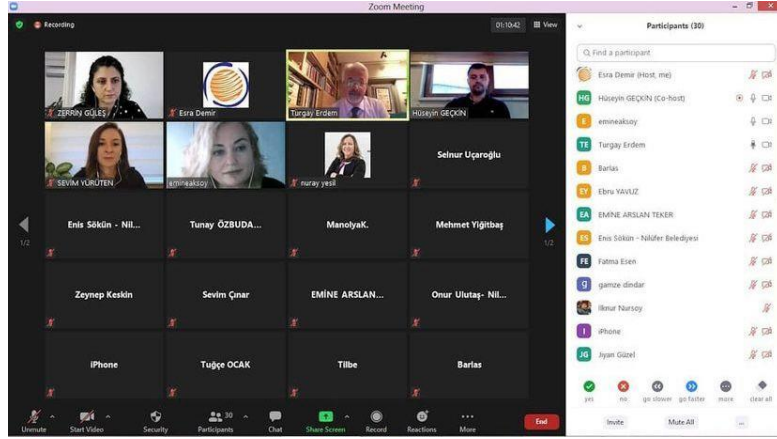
Zoom Meeting

Recording

01:10:42 View

ZERRİN GÜLEŞ
Esra Demir
Turgay Erdem
Hüseyin GEÇKİN
SEVİM YÜRÜTEN
emineaksoy
nuray yesil
Selnur Uçaroğlu
Enis Sökün - Nil...
Tunay ÖZBUDA...
ManolyaK.
Mehmet Yiğitbaş
Zeynep Keskin
Sevim Çınar
EMİNE ARSLAN...
Onur Ulutaş- Nil...
iPhone
Tuğçe OCAK
Tilbe
Barlas

1/2
1/2

Unmute
Start Video
Security
30
Participants
Chat
Share Screen
Record
Reactions
More
End

Participants (30)

Find a participant

Esra Demir (Host, me)
HG Hüseyin GEÇKİN (Co-host)
E emineaksoy
TE Turgay Erdem
B Barlas
EY Ebru YAVUZ
EA EMİNE ARSLAN TEKER
ES Enis Sökün - Nilüfer Belediyesi
FE Fatma Esen
g gamze dindar
İlknur Nursoy
I iPhone
JG Jiyan Güzel

yes
no
go slower
go faster
more
clear all

Invite
Mute All
...